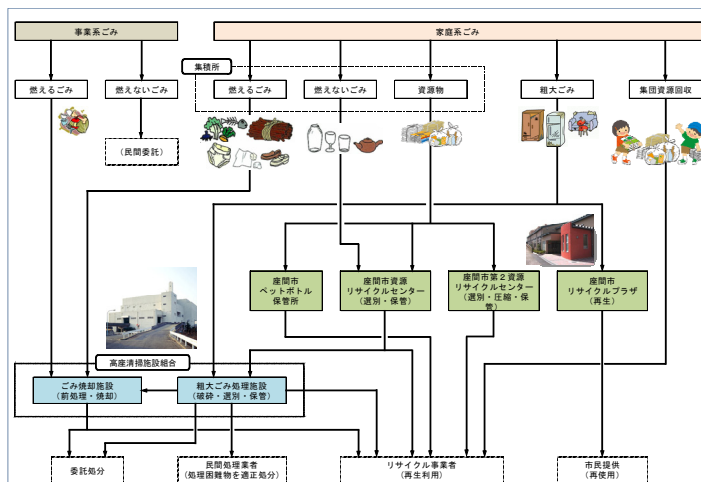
事業系ごみ

家庭系ごみ

燃えるごみ

燃えないごみ

(民間委託)

集積所

燃えるごみ

燃えないごみ

資源物

粗大ごみ

集団資源回収

座間市
ペットボトル
保管所

座間市資源
リサイクルセンター
(選別・保管)

座間市第2資源
リサイクルセンター
(選別・圧縮・保管)

座間市
リサイクルプラザ
(再生)

高座清掃施設組合

ごみ焼却施設
(前処理・焼却)

粗大ごみ処理施設
(破砕・選別・保管)

委託処分

民間処理業者
(処理困難物を適正処分)

リサイクル事業者
(再生利用)

市民提供
(再使用)